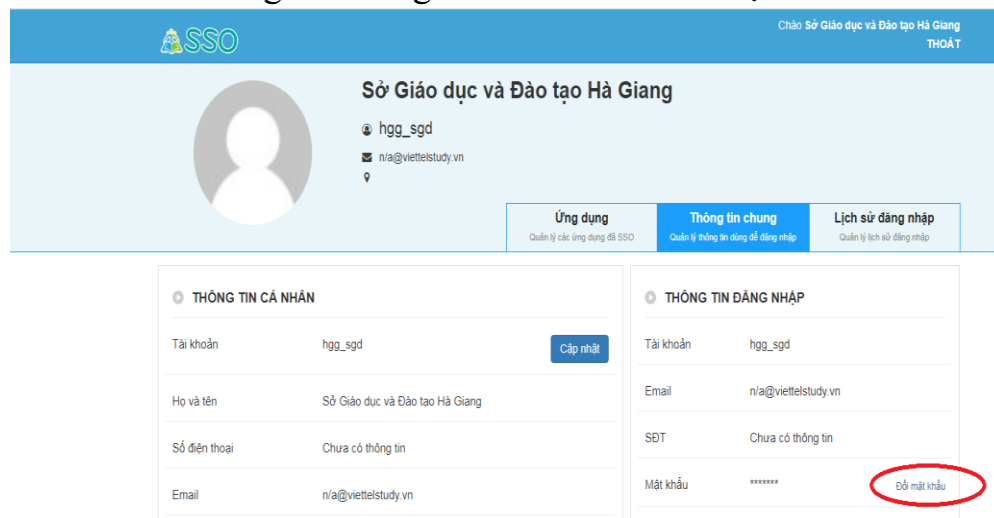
SSO

Chào Sở Giáo dục và Đào tạo Hà Giang
THOÁT

Sở Giáo dục và Đào tạo Hà Giang

hgg_sgd

n/a@viettelstudy.vn

Ứng dụng
Quản lý các ứng dụng đã SSO

Thông tin chung
Quản lý thông tin dùng để đăng nhập

Lịch sử đăng nhập
Quản lý lịch sử đăng nhập

THÔNG TIN CÁ NHÂN

| | | |
|---|---|---|
| Tài khoản | hgg_sgd | Cập nhật |
| Họ và tên | Sở Giáo dục và Đào tạo Hà Giang | |
| Số điện thoại | Chưa có thông tin | |
| Email | n/a@viettelstudy.vn | |

THÔNG TIN ĐĂNG NHẬP

| | | |
|---|---|---|
| Tài khoản | hgg_sgd | |
| Email | n/a@viettelstudy.vn | |
| SĐT | Chưa có thông tin | |
| Mật khẩu | ******* | Đổi mật khẩu |